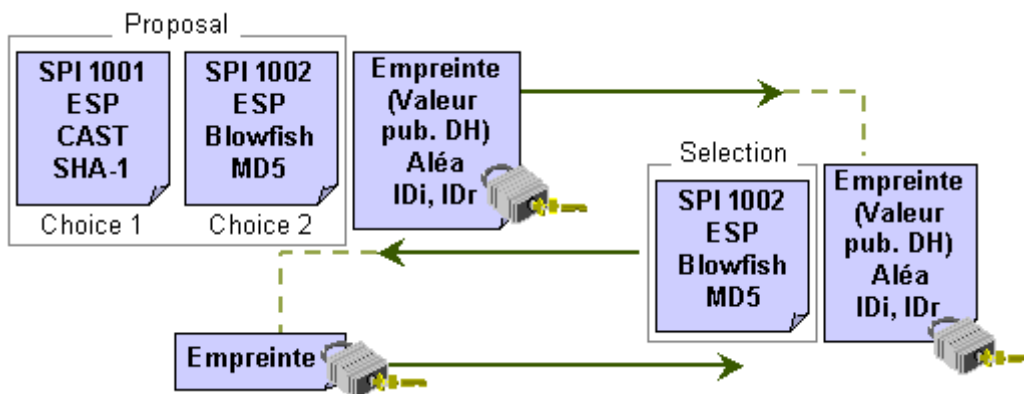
Proposal

SPI 1001
ESP
CAST
SHA-1

Choice 1

SPI 1002
ESP
Blowfish
MD5

Choice 2

Empreinte
(Valeur
pub. DH)
Aléa
IDi, IDr

Selection

SPI 1002
ESP
Blowfish
MD5

Empreinte
(Valeur
pub. DH)
Aléa
IDi, IDr

Empreinte